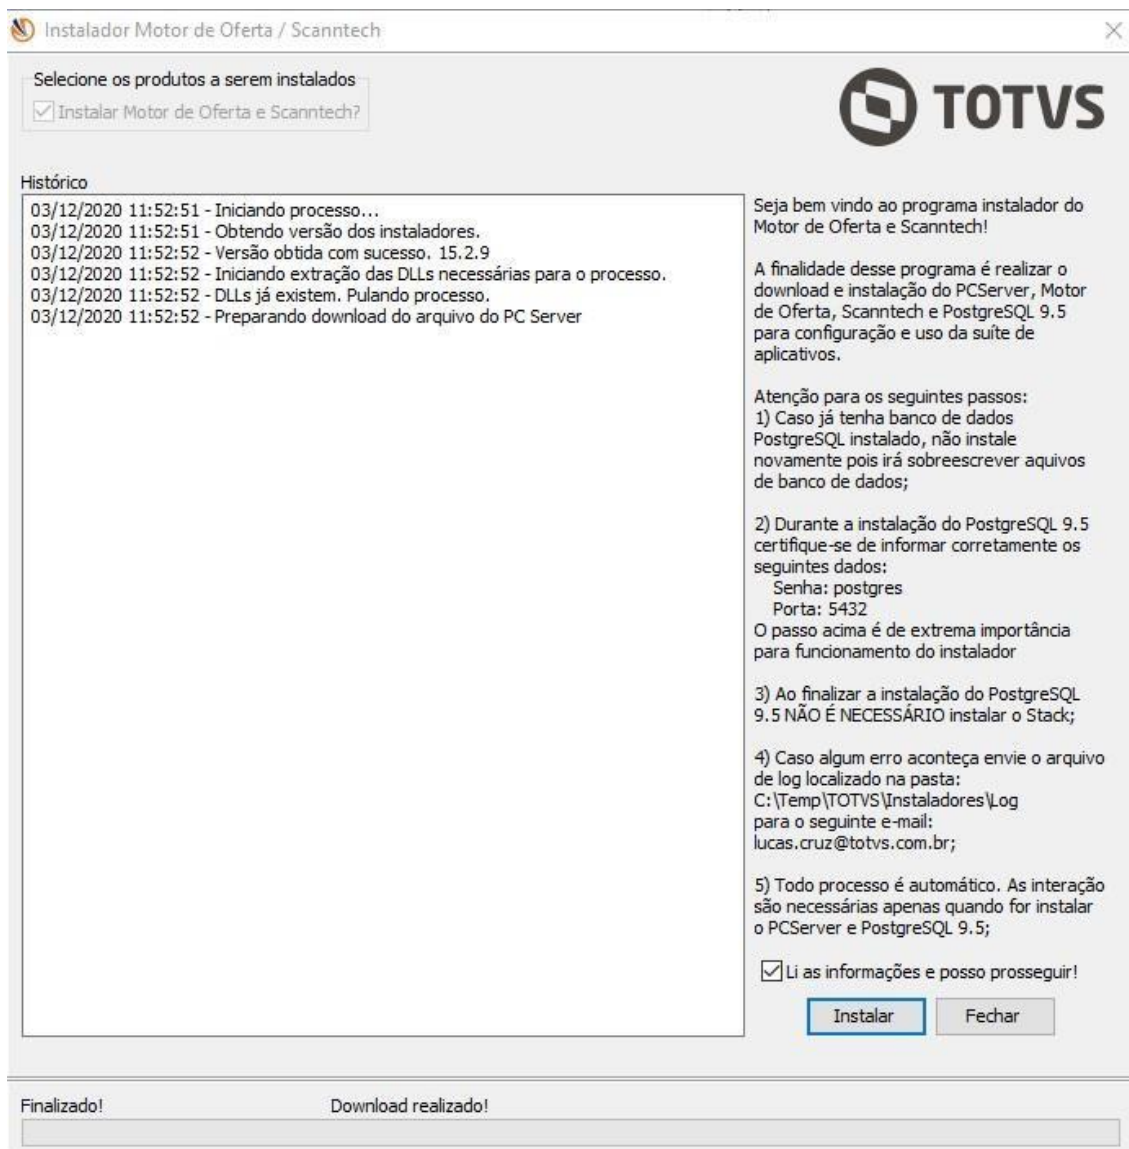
Instalador Motor de Oferta / Scanntech

Selecione os produtos a serem instalados
Instalar Motor de Oferta e Scanntech?

TOTVS

Histórico
03/12/2020 11:52:51 - Iniciando processo...
03/12/2020 11:52:51 - Obtendo versão dos instaladores.
03/12/2020 11:52:52 - Versão obtida com sucesso. 15.2.9
03/12/2020 11:52:52 - Iniciando extração das DLLs necessárias para o processo.
03/12/2020 11:52:52 - DLLs já existem. Pulando processo.
03/12/2020 11:52:52 - Preparando download do arquivo do PC Server

Seja bem vindo ao programa instalador do Motor de Oferta e Scanntech!

A finalidade desse programa é realizar o download e instalação do PCServer, Motor de Oferta, Scanntech e PostgreSQL 9.5 para configuração e uso da suíte de aplicativos.

Atenção para os seguintes passos:
1) Caso já tenha banco de dados PostgreSQL instalado, não instale novamente pois irá sobreescrever aquivos de banco de dados;

2) Durante a instalação do PostgreSQL 9.5 certifique-se de informar corretamente os seguintes dados:
Senha: postgres
Porta: 5432
O passo acima é de extrema importância para funcionamento do instalador

3) Ao finalizar a instalação do PostgreSQL 9.5 NÃO É NECESSÁRIO instalar o Stack;

4) Caso algum erro aconteça envie o arquivo de log localizado na pasta:
C:\Temp\TOTVS\Instaladores\Log
para o seguinte e-mail:
lucas.cruz@totvs.com.br;

5) Todo processo é automático. As interação são necessárias apenas quando for instalar o PCServer e PostgreSQL 9.5;

Li as informações e posso prosseguir!

Instalar
Fechar

Finalizado!
Download realizado!